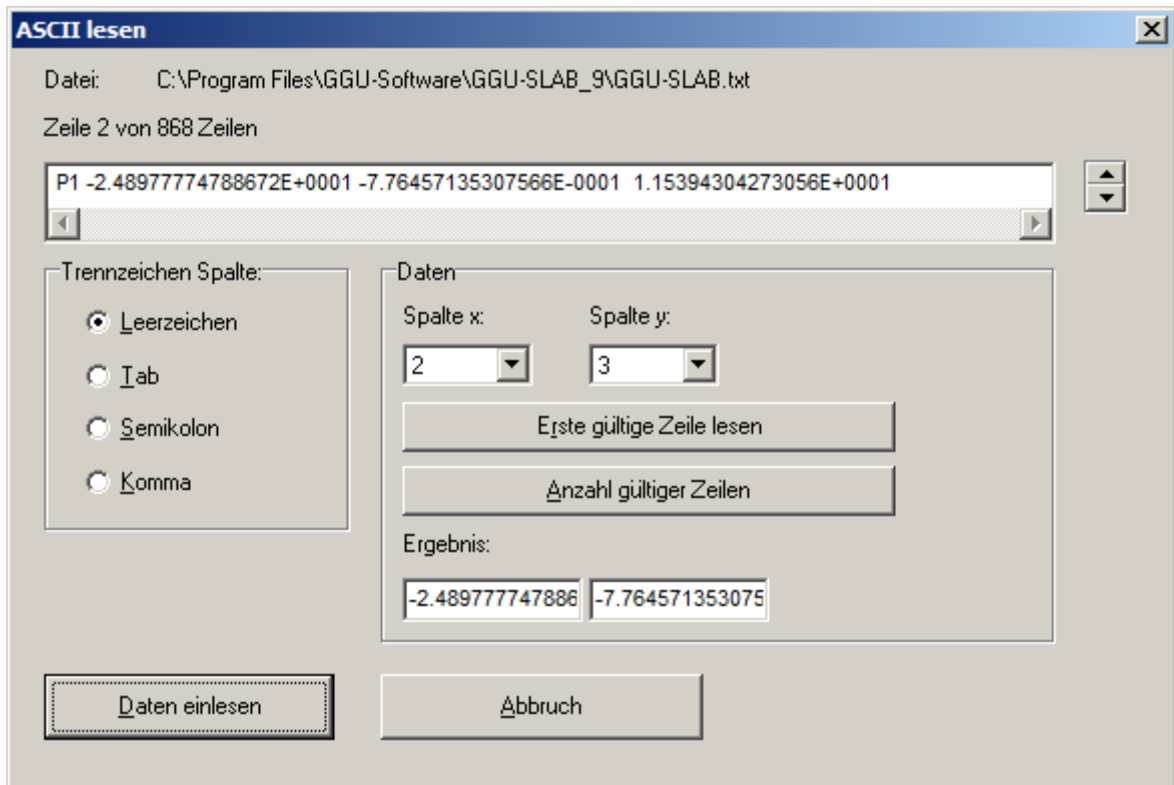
ASCII lesen

Datei: C:\Program Files\GGU-Software\GGU-SLAB_9\GGU-SLAB.txt

Zeile 2 von 868 Zeilen

P1 -2.48977774788672E+0001 -7.76457135307566E-0001 1.15394304273056E+0001

Trennzeichen Spalte:

Leerzeichen

Tab

Semikolon

Komma

Daten

Spalte x:

Spalte y:

2

3

Erste gültige Zeile lesen

Anzahl gültiger Zeilen

Ergebnis:

-2.489777747886

-7.764571353075

Daten einlesen

Abbruch